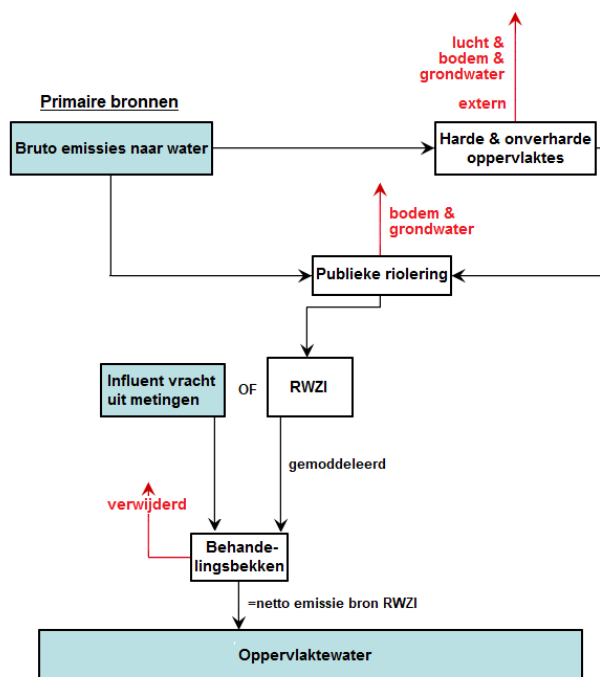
lucht & bodem & grondwater

extern

Primaire bronnen

Bruto emissies naar water

Harde & onverharde oppervlaktes

bodem & grondwater

Publieke riolering

Influent vracht uit metingen

OF

RWZI

gemoddeleerd

verwijderd

Behandelingsbekken

=netto emissie bron RWZI

Oppervlaktewater